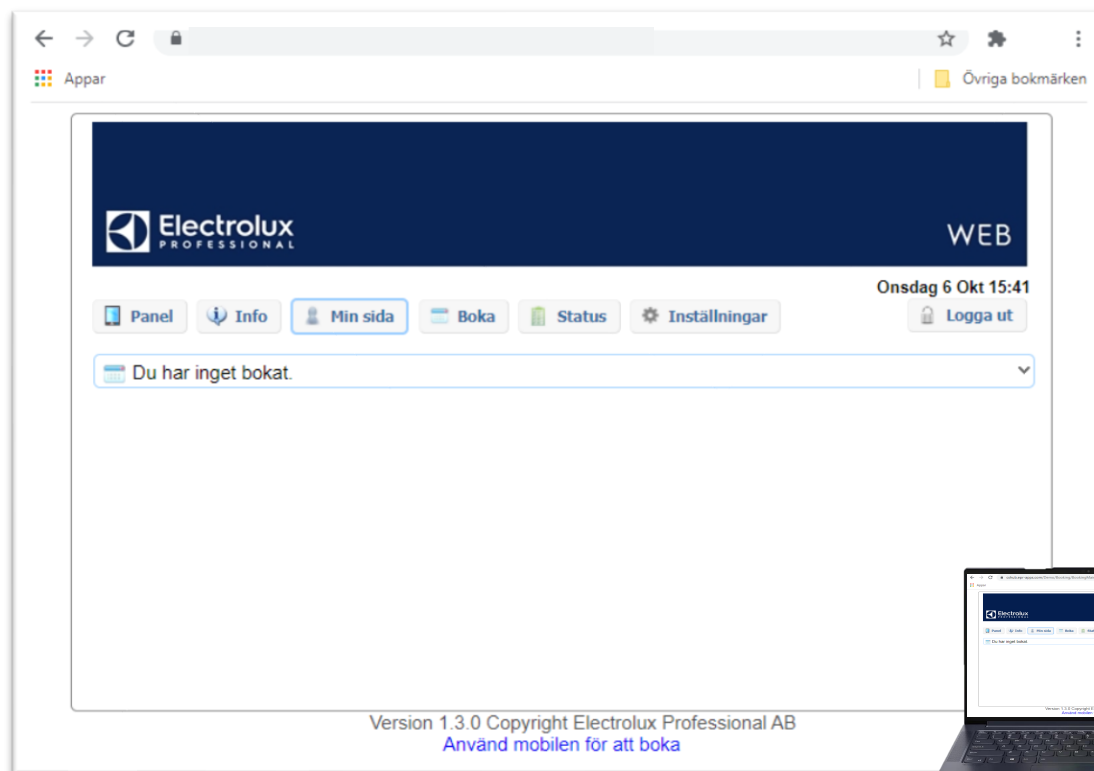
Appar

Övriga bokmärken

Electrolux
PROFESSIONAL

WEB

Onsdag 6 Okt 15:41

Panel
Info
Min sida
Boka
Status
Inställningar
Logga ut

Du har inget bokat.

Version 1.3.0 Copyright Electrolux Professional AB
Använd mobilen för att boka